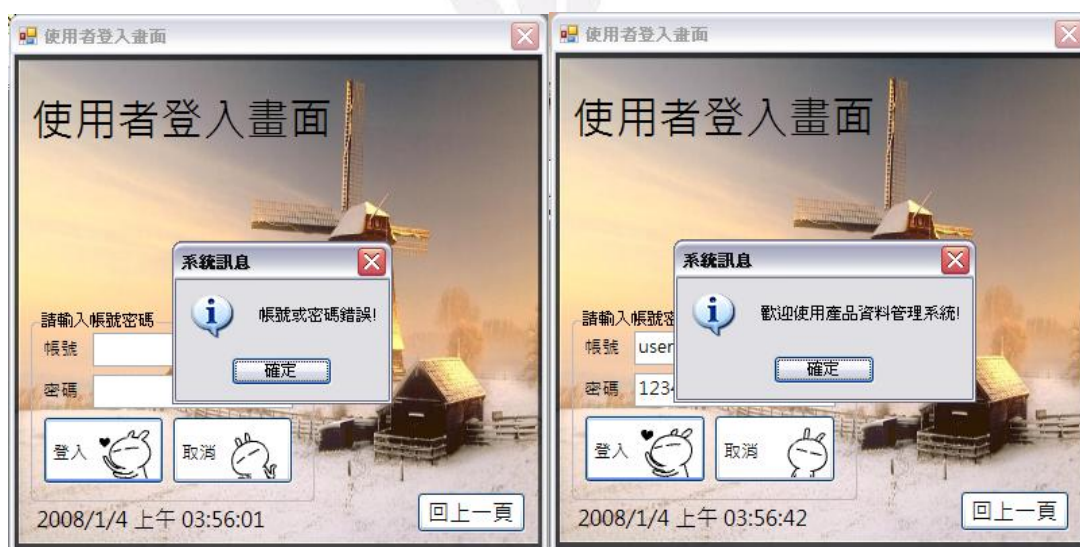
使用者登入畫面

使用者登入畫面

系統訊息

帳號或密碼錯誤!

確定

請輸入帳號密碼

帳號

密碼

登入

取消

2008/1/4 上午 03:56:01

回上一頁

使用者登入畫面

使用者登入畫面

系統訊息

歡迎使用產品資料管理系統!

確定

請輸入帳號密

帳號 user

密碼 123

登入

取消

2008/1/4 上午 03:56:42

回上一頁